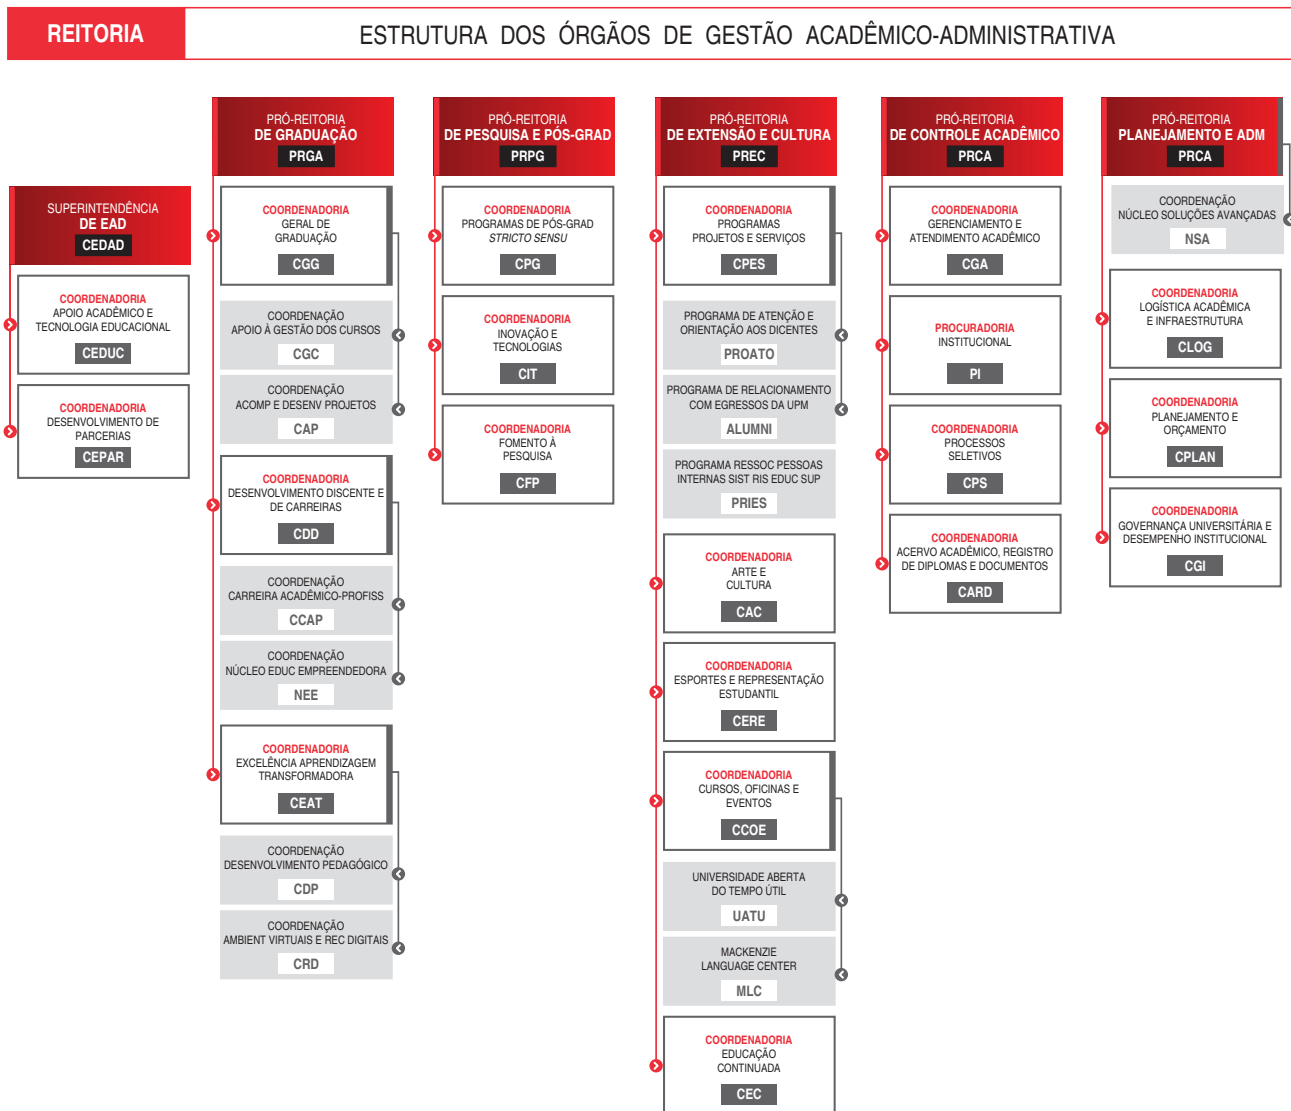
REITORIA

ESTRUTURA DOS ÓRGÃOS DE GESTÃO ACADÊMICO-ADMINISTRATIVA

SUPERINTENDÊNCIA DE EAD
CEDAD

COORDENADORIA APOIO ACADÊMICO E TECNOLOGIA EDUCACIONAL
CEDUC

COORDENADORIA DESENVOLVIMENTO DE PARCERIAS
CEPAR

PRÓ-REITORIA DE GRADUAÇÃO
PRGA

COORDENADORIA GERAL DE GRADUAÇÃO
CGG

COORDENAÇÃO APOIO À GESTÃO DOS CURSOS
CGC

COORDENAÇÃO ACOMP E DESENV PROJETOS
CAP

COORDENADORIA DESENVOLVIMENTO DISCENTE E DE CARREIRAS
CDD

COORDENAÇÃO CARREIRA ACADÊMICO-PROFISS
CCAP

COORDENAÇÃO NÚCLEO EDUC EMPREENDEDORA
NEE

COORDENADORIA EXCELÊNCIA APRENDIZAGEM TRANSFORMADORA
CEAT

COORDENAÇÃO DESENVOLVIMENTO PEDAGÓGICO
CDP

COORDENAÇÃO AMBIENT VIRTUAIS E REC DIGITAIS
CRD

PRÓ-REITORIA DE PESQUISA E PÓS-GRAD
PRPG

COORDENADORIA PROGRAMAS DE PÓS-GRAD STRICTO SENSU
CPG

COORDENADORIA INOVAÇÃO E TECNOLOGIAS
CIT

COORDENADORIA FOMENTO À PESQUISA
CFP

PRÓ-REITORIA DE EXTENSÃO E CULTURA
PREC

COORDENADORIA PROGRAMAS PROJETOS E SERVIÇOS
CPES

PROGRAMA DE ATENÇÃO E ORIENTAÇÃO AOS DICENTES
PROATO

PROGRAMA DE RELACIONAMENTO COM EGRESSOS DA UPM
ALUMNI

PROGRAMA RESSOC PESSOAS INTERNAS SIST RIS EDUC SUP
PRIES

COORDENADORIA ARTE E CULTURA
CAC

COORDENADORIA ESPORTES E REPRESENTAÇÃO ESTUDANTIL
CERE

COORDENADORIA CURSOS, OFICINAS E EVENTOS
CCOE

UNIVERSIDADE ABERTA DO TEMPO ÚTIL
UATU

MACKENZIE LANGUAGE CENTER
MLC

COORDENADORIA EDUCAÇÃO CONTINUADA
CEC

PRÓ-REITORIA DE CONTROLE ACADÊMICO
PRCA

COORDENADORIA GERENCIAMENTO E ATENDIMENTO ACADÊMICO
CGA

PROCURADORIA INSTITUCIONAL
PI

COORDENADORIA PROCESSOS SELETIVOS
CPS

COORDENADORIA ACERVO ACADÊMICO, REGISTRO DE DIPLOMAS E DOCUMENTOS
CARD

PRÓ-REITORIA PLANEJAMENTO E ADM
PRCA

COORDENAÇÃO NÚCLEO SOLUÇÕES AVANÇADAS
NSA

COORDENADORIA LOGÍSTICA ACADÊMICA E INFRAESTRUTURA
CLOG

COORDENADORIA PLANEJAMENTO E ORÇAMENTO
CPLAN

COORDENADORIA GOVERNANÇA UNIVERSITÁRIA E DESEMPENHO INSTITUCIONAL
CGI